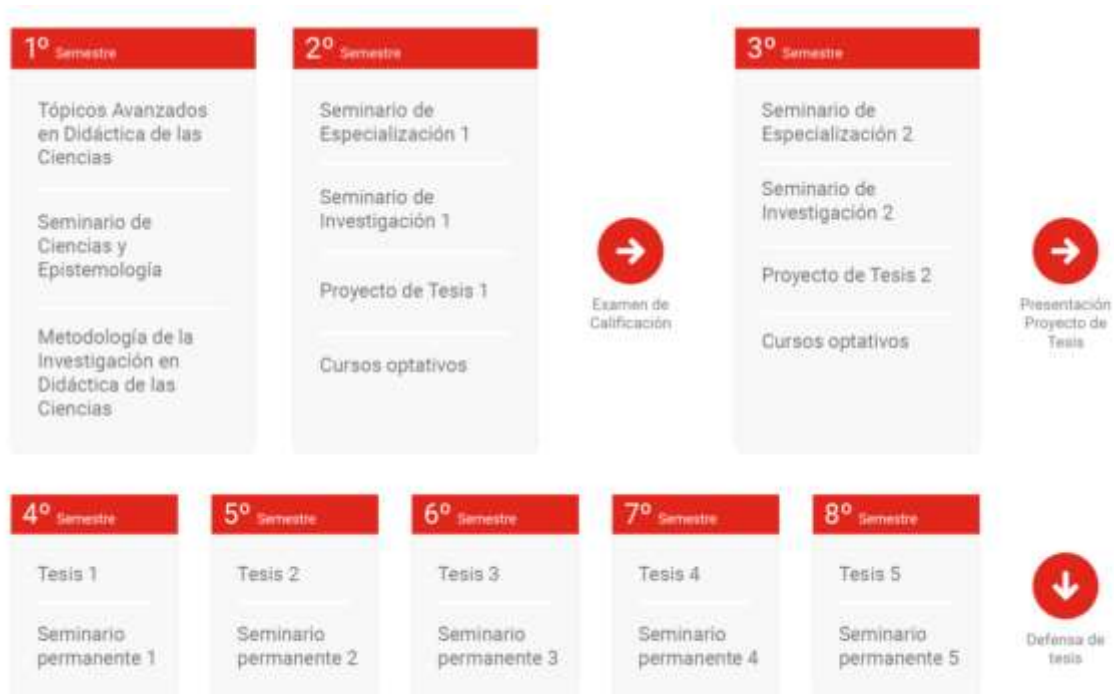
1º Semestre

Tópicos Avanzados en Didáctica de las Ciencias

Seminario de Ciencias y Epistemología

Metodología de la Investigación en Didáctica de las Ciencias

2º Semestre

Seminario de Especialización 1

Seminario de Investigación 1

Proyecto de Tesis 1

Cursos optativos

Examen de Calificación

3º Semestre

Seminario de Especialización 2

Seminario de Investigación 2

Proyecto de Tesis 2

Cursos optativos

Presentación Proyecto de Tesis

4º Semestre

Tesis 1

Seminario permanente 1

5º Semestre

Tesis 2

Seminario permanente 2

6º Semestre

Tesis 3

Seminario permanente 3

7º Semestre

Tesis 4

Seminario permanente 4

8º Semestre

Tesis 5

Seminario permanente 5

Defensa de tesis